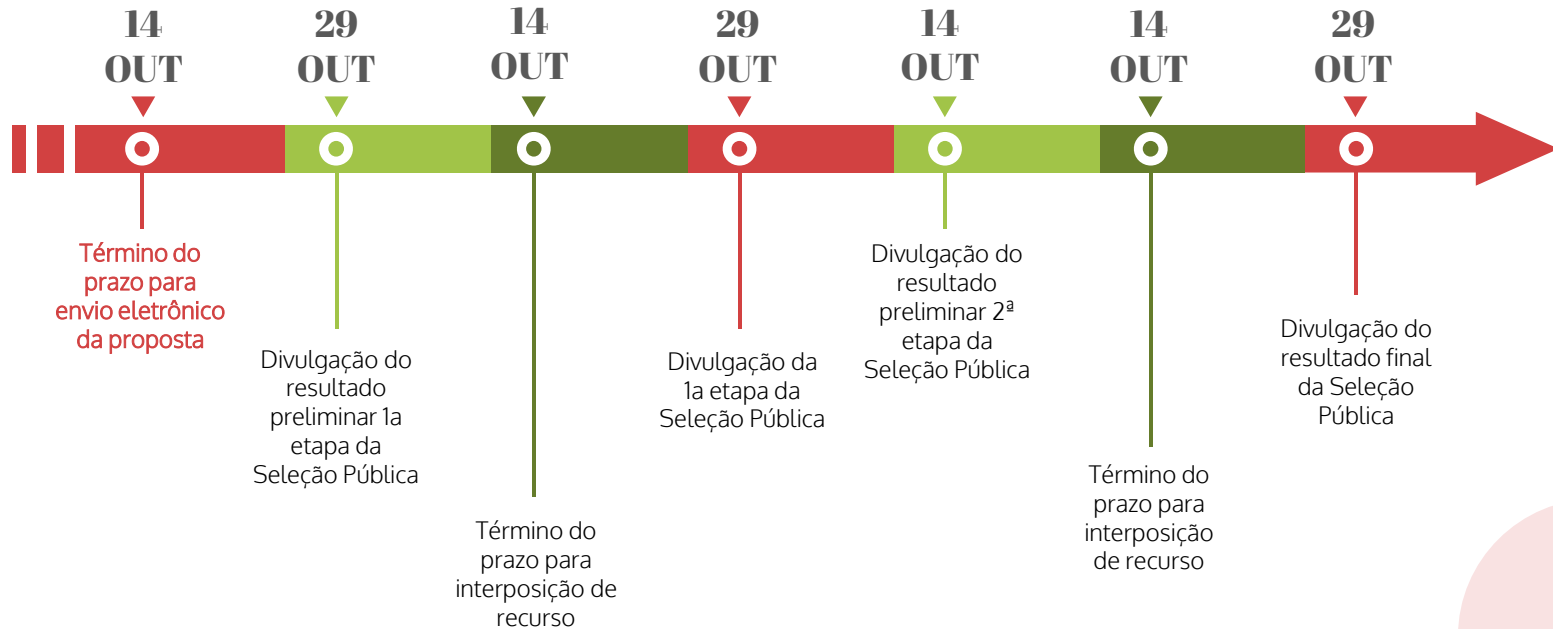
14 OUT

Término do prazo para envio eletrônico da proposta

29 OUT

Divulgação do resultado preliminar 1a etapa da Seleção Pública

14 OUT

Término do prazo para interposição de recurso

29 OUT

Divulgação da 1a etapa da Seleção Pública

14 OUT

Divulgação do resultado preliminar 2ª etapa da Seleção Pública

14 OUT

Término do prazo para interposição de recurso

29 OUT

Divulgação do resultado final da Seleção Pública